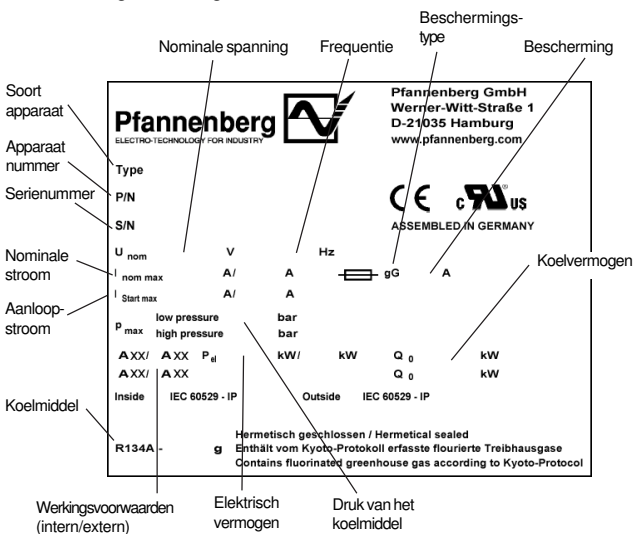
Beschermings-type

Nominale spanning

Frequentie

Bescherming

Soort apparaat

Apparaat nummer

Serienummer

Pfannenberg
ELECTRO-TECHNOLOGY FOR INDUSTRY

Pfannenberg GmbH
Werner-Witt-Straße 1
D-21035 Hamburg
www.pfannenberg.com

Type

P/N

S/N

CE c UR us

ASSEMBLED IN GERMANY

Nominale stroom

Aanloop-stroom

$U_{nom}$ V Hz

$I_{nom\ max}$ A/ A gG A

$I_{Start\ max}$ A/ A

$p_{max}$ low pressure bar
high pressure bar

Koelvermogen

AXX/ AXX $P_{el}$ kW/ kW $Q_0$ kW
AXX/ AXX $Q_0$ kW

Inside IEC 60529 - IP Outside IEC 60529 - IP

Koelmiddel

R134A - g Hermetisch geschlossen / Hermetical sealed
Enthält vom Kyoto-Protokoll erfasste flourierte Treibhausgase
Contains fluorinated greenhouse gas according to Kyoto-Protocol

Werkingsvoorwaarden (intern/extern)

Elektrisch vermogen

Druk van het koelmiddel